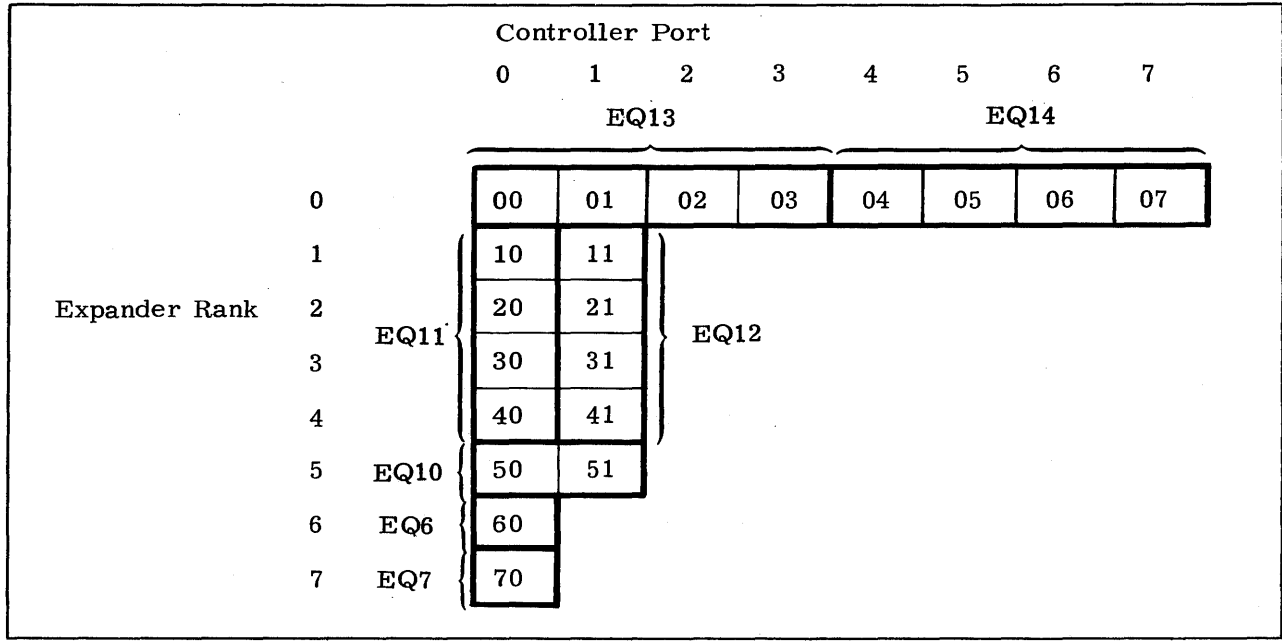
Controller Port

0 1 2 3 4 5 6 7

EQ13 EQ14

| Expander Rank | | | | | | | | | |
|---|---|---|---|---|---|---|---|---|---|
| 0 | | 00 | 01 | 02 | 03 | 04 | 05 | 06 | 07 |
| 1 | EQ11 | 10 | 11 | EQ12 | | | | | |
| 2 | EQ11 | 20 | 21 | EQ12 | | | | | |
| 3 | EQ11 | 30 | 31 | EQ12 | | | | | |
| 4 | EQ11 | 40 | 41 | EQ12 | | | | | |
| 5 | EQ10 | 50 | 51 | | | | | | |
| 6 | EQ6 | 60 | | | | | | | |
| 7 | EQ7 | 70 | | | | | | | |